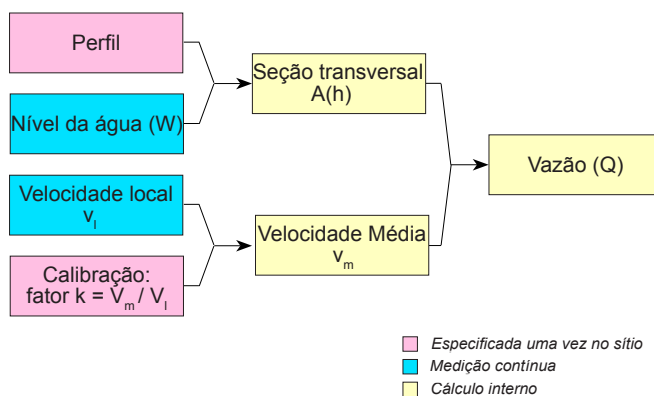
Perfil

Nível da água (W)

Seção transversal A(h)

Velocidade local $v_l$

Calibração: fator k = $V_m$ / $V_l$

Velocidade Média $v_m$

Vazão (Q)

Especificada uma vez no sítio

Medição contínua

Cálculo interno